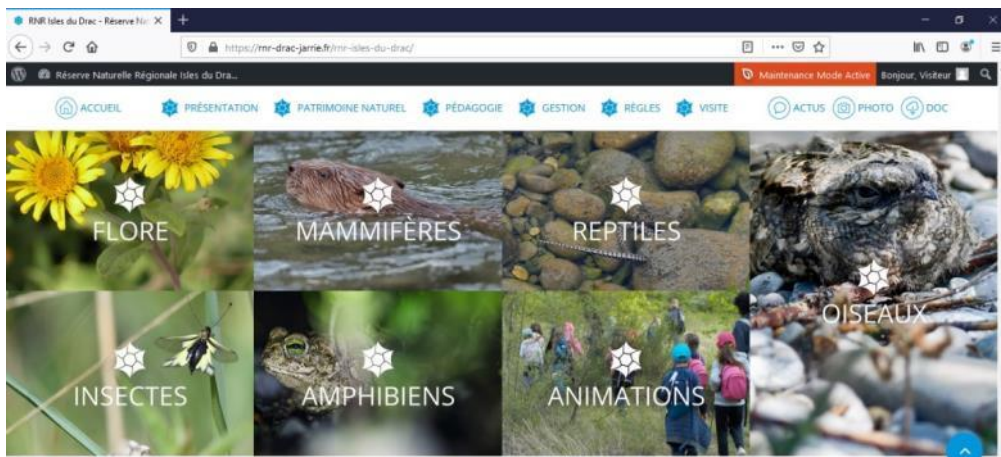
RNR Isles du Drac - Réserve Na ×
+
https://rnr-drac-jarrie.fr/rnr-isles-du-drac/
Réserve Naturelle Régionale Isles du Dra...
Maintenance Mode Active
Bonjour, Visiteur

ACCUEIL
PRÉSENTATION
PATRIMOINE NATUREL
PÉDAGOGIE
GESTION
RÈGLES
VISITE
ACTUS
PHOTO
DOC

FLORE
MAMMIFÈRES
REPTILES
OISEAUX
INSECTES
AMPHIBIENS
ANIMATIONS